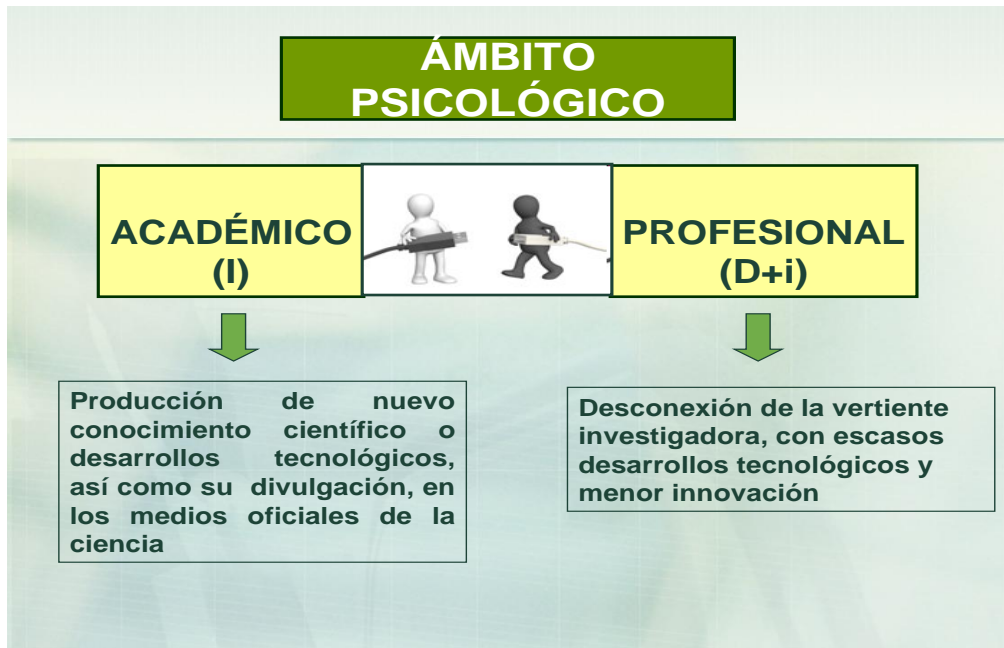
ÁMBITO PSICOLÓGICO

ACADÉMICO (I)

PROFESIONAL (D+i)

Producción de nuevo conocimiento científico o desarrollos tecnológicos, así como su divulgación, en los medios oficiales de la ciencia

Desconexión de la vertiente investigadora, con escasos desarrollos tecnológicos y menor innovación